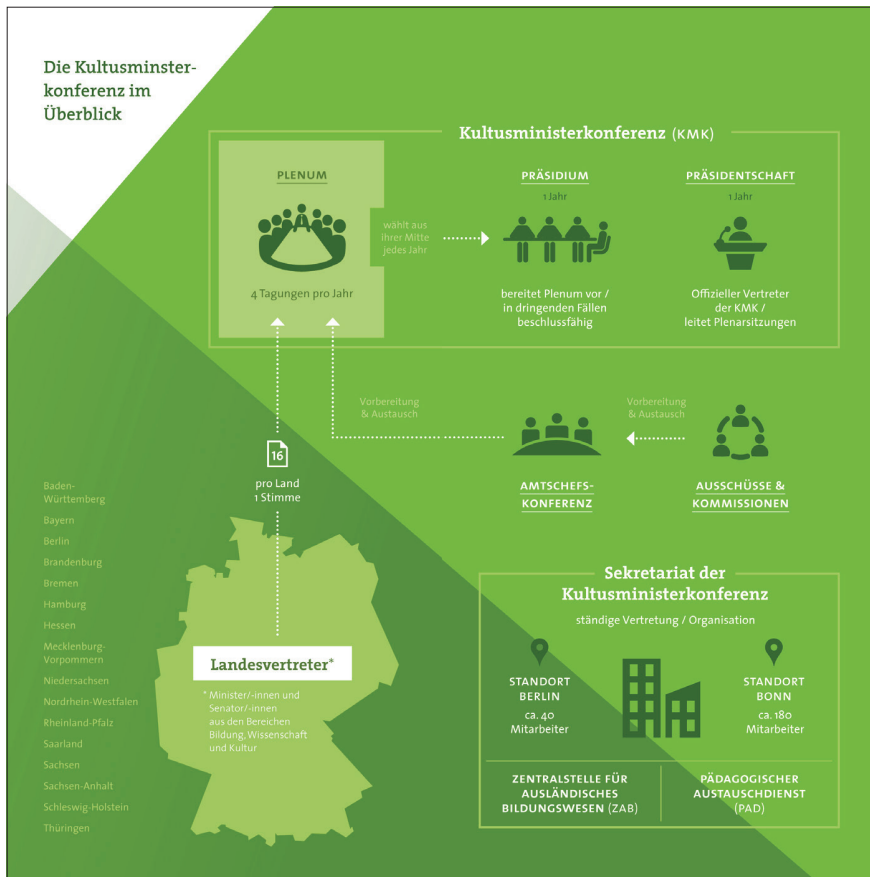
Die Kultusminsterkonferenz im Überblick

Kultusministerkonferenz (KMK)

PLENUM

4 Tagungen pro Jahr

wählt aus ihrer Mitte jedes Jahr

PRÄSIDIUM

1 Jahr

bereitet Plenum vor / in dringenden Fällen beschlussfähig

PRÄSIDENTSCHAFT

1 Jahr

Offizieller Vertreter der KMK / leitet Plenarsitzungen

Vorbereitung & Austausch

Vorbereitung & Austausch

16

pro Land 1 Stimme

AMTSCHEFS-KONFERENZ

AUSSCHÜSSE & KOMMISSIONEN

Baden-Württemberg
Bayern
Berlin
Brandenburg
Bremen
Hamburg
Hessen
Mecklenburg-Vorpommern
Niedersachsen
Nordrhein-Westfalen
Rheinland-Pfalz
Saarland
Sachsen
Sachsen-Anhalt
Schleswig-Holstein
Thüringen

Landesvertreter*

* Minister/-innen und Senator/-innen aus den Bereichen Bildung, Wissenschaft und Kultur

Sekretariat der Kultusministerkonferenz

ständige Vertretung / Organisation

STANDORT BERLIN

ca. 40 Mitarbeiter

STANDORT BONN

ca. 180 Mitarbeiter

ZENTRALSTELLE FÜR AUSLÄNDISCHES BILDUNGSWESEN (ZAB)

PÄDAGOGISCHER AUSTAUSCHDIENST (PAD)